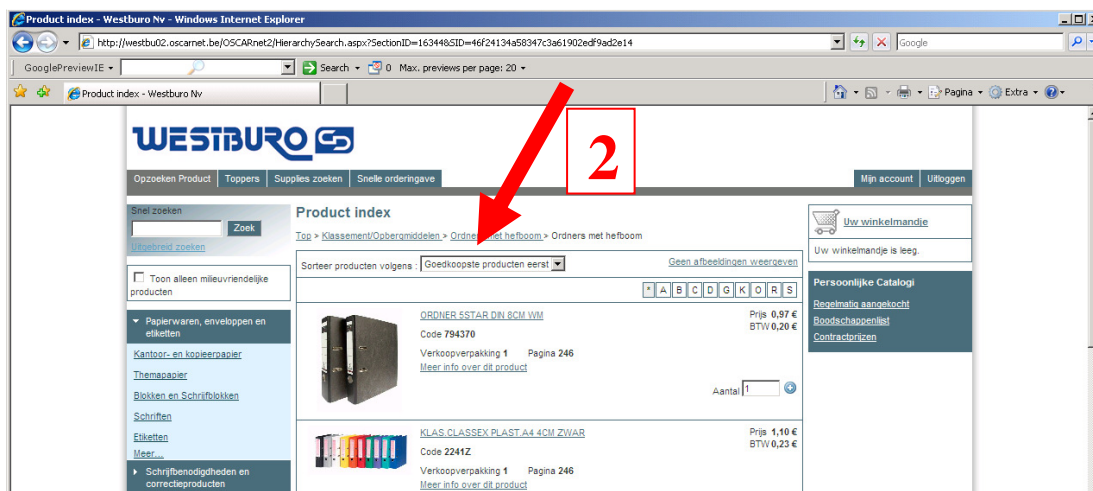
Product index - Westburo Nv - Windows Internet Explorer

http://westbu02.oscarnet.be/OSCARnet2/HierarchySearch.aspx?SectionID=16344&SID=46f24134a58347c3a61902edf9ad2e14

Google

GooglePreviewIE

Search 0 Max. previews per page: 20

Product index - Westburo Nv

Pagina Extra

WESTBURO

2

Opzoeken Product Toppers Supplies zoeken Snelle orderingave

Mijn account Uitloggen

Snel zoeken

Zoek

Uitgebreid zoeken

Toon alleen milieuvriendelijke producten

Papierwaren, enveloppen en etiketten

Kantoor- en kopieerpapier

Themapapier

Blokken en Schrijfblokken

Schriften

Etiketten

Meer...

Schrijfbenodigdheden en correctieproducten

Product index

Top > Klassement/Opbergmiddelen > Ordners met hefboom > Ordners met hefboom

Sorteer producten volgens : Goedkoopste producten eerst

Geen afbeeldingen weergeven

* A B C D G K O R S

ORDNER 5STAR DIN 8CM WM

Code 794370

Verkoopverpakking 1 Pagina 246

Meer info over dit product

Prijs 0,97 €

BTW 0,20 €

Aantal 1

KLAS.CLASSEX PLAST.A4 4CM ZWAR

Code 2241Z

Verkoopverpakking 1 Pagina 246

Meer info over dit product

Prijs 1,10 €

BTW 0,23 €

Uw winkelmandje

Uw winkelmandje is leeg.

Persoonlijke Catalogi

Regelmatig aangekocht

Boodschappenlijst

Contractprijzen